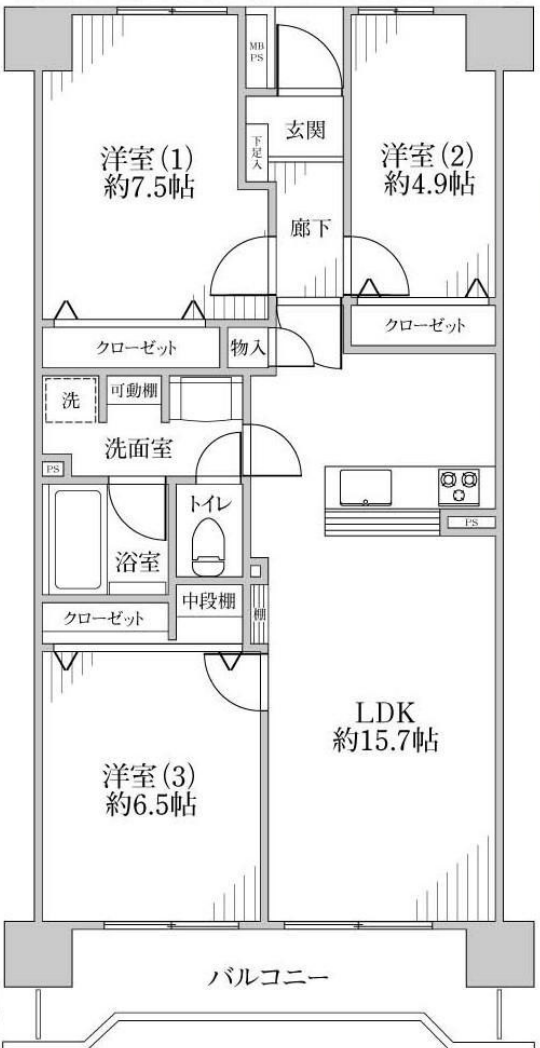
MB PS

玄関

下足入

洋室(1)
約7.5帖

洋室(2)
約4.9帖

廊下

クローゼット

物入

クローゼット

洗

可動棚

洗面室

PS

トイレ

PS

浴室

中段棚

棚

クローゼット

LDK
約15.7帖

洋室(3)
約6.5帖

バルコニー